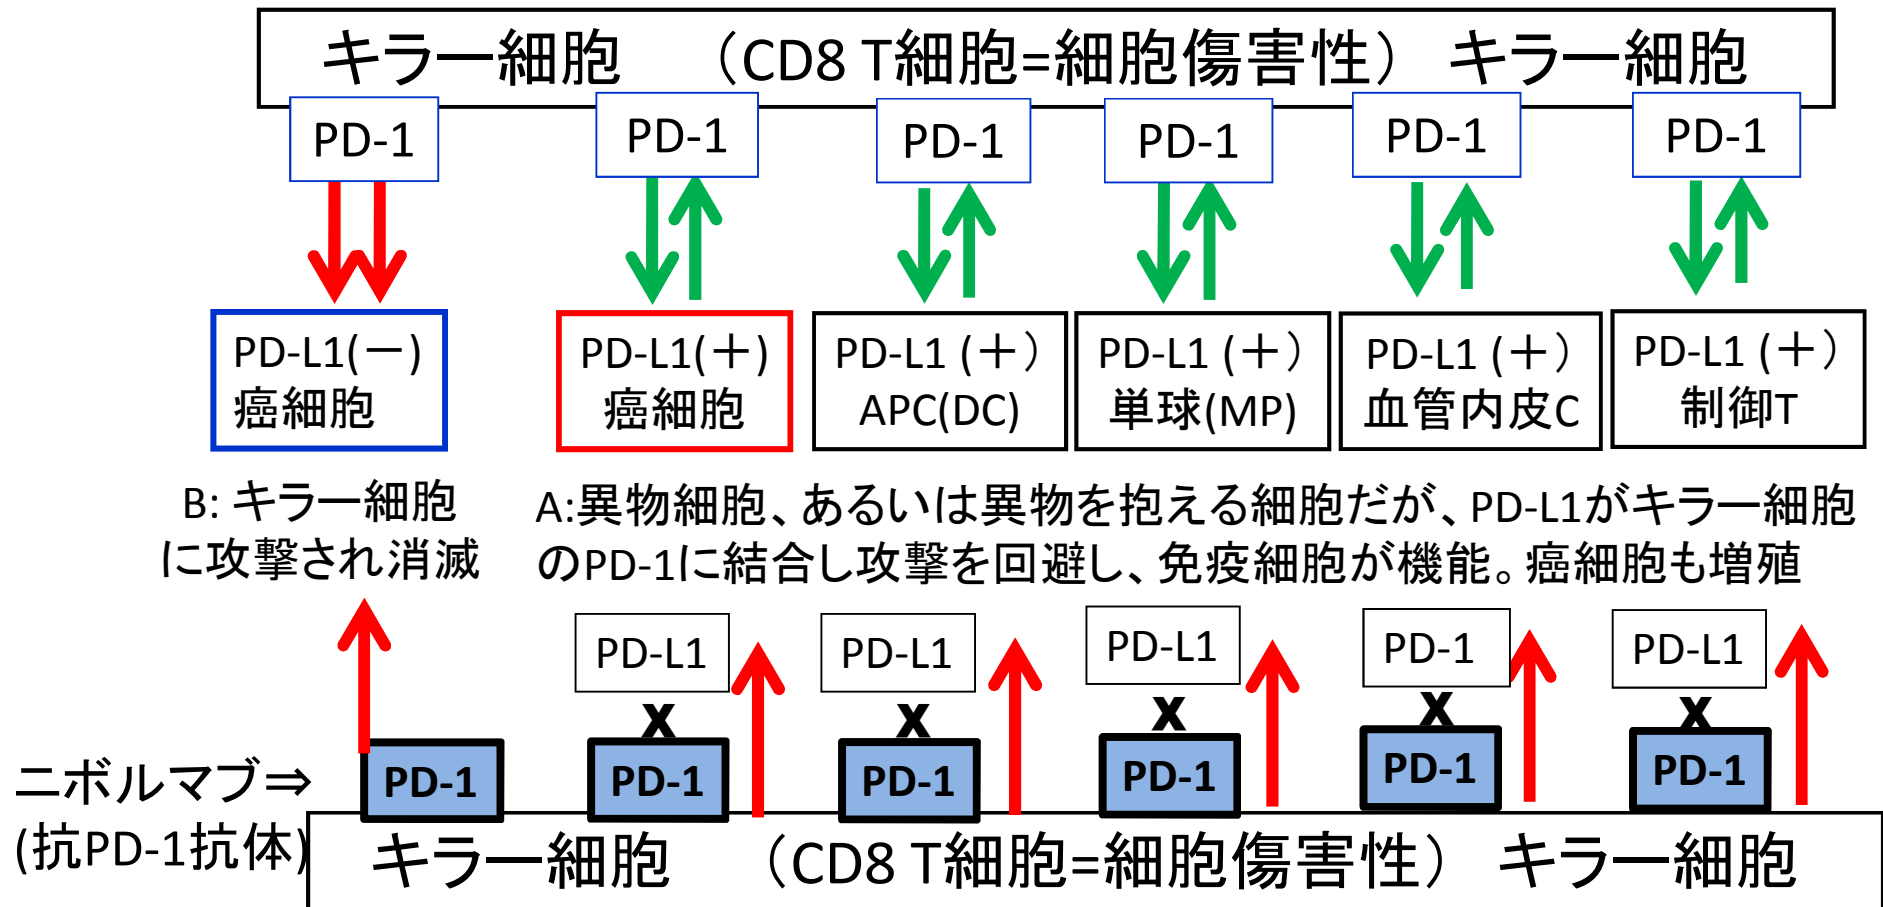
キラー細胞　（CD8 T細胞=細胞傷害性）　キラー細胞

PD-1　PD-1　PD-1　PD-1　PD-1　PD-1

PD-L1(－) 癌細胞

PD-L1(＋) 癌細胞

PD-L1 (＋) APC(DC)

PD-L1 (＋) 単球(MP)

PD-L1 (＋) 血管内皮C

PD-L1 (＋) 制御T

B: キラー細胞に攻撃され消滅

A:異物細胞、あるいは異物を抱える細胞だが、PD-L1がキラー細胞のPD-1に結合し攻撃を回避し、免疫細胞が機能。癌細胞も増殖

PD-L1　PD-L1　PD-L1　PD-1　PD-L1

x　x　x　x　x

ニボルマブ⇒ (抗PD-1抗体)

PD-1　PD-1　PD-1　PD-1　PD-1　PD-1

キラー細胞　（CD8 T細胞=細胞傷害性）　キラー細胞